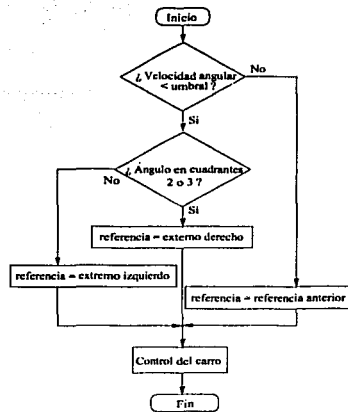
Inicio

¿ Velocidad angular < umbral ?

No

Si

¿ Ángulo en cuadrantes 2 o 3 ?

No

Si

referencia = externo derecho

referencia = extremo izquierdo

referencia = referencia anterior

Control del carro

Fin